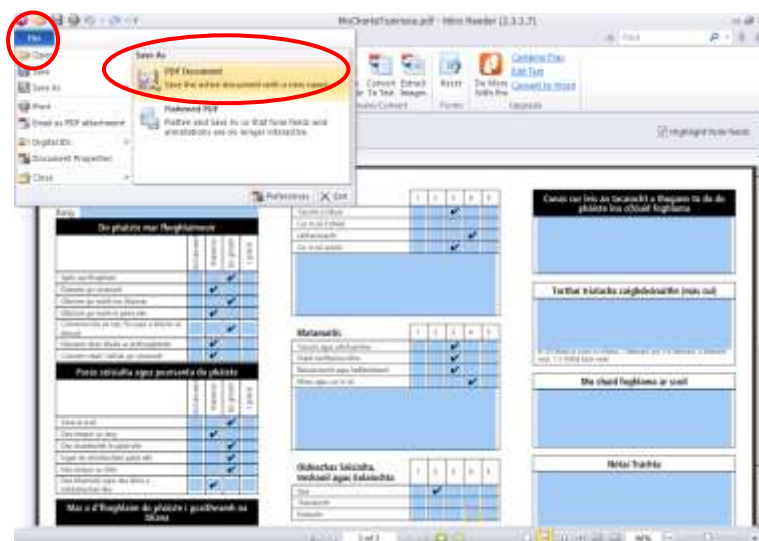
MoCharlsTuairisc.pdf - Nitro Reader (2.3.1.7)

File

Open

Save

Save As

Print

Email as PDF attachment

Digital IDs

Document Properties

Close

Save As

PDF Document
Save the active document with a new name

Flattened PDF
Flatten and save so that form fields and annotations are no longer interactive

Preferences

Exit

Convert To Text

Extract Images

Reset

Do More With Pro

Combine Files

Edit Text

Convert to Word

Find

Highlight Form Fields

Baile

Do pháiste mar fhoghlaimeoir

Spéis san fhoghlaim

Foghlaim na Gaeilge

Forbairt sóisialta agus pearsanta do pháiste

Mar a d'fhoghlaim do pháiste i gcaitheamh na bliana

Matamaitic

Oideachas Sóisialta, Imshaoil agus Eolaíochta

Conas cur leis an tacaíocht a thugann tú do do pháiste lena c(h)uid foghlama

Torthaí triailacha caighdeánaithe (más cuí)

Mo chuid foghlama ar scoil

Nótaí Tráchta

1 of 3

90%